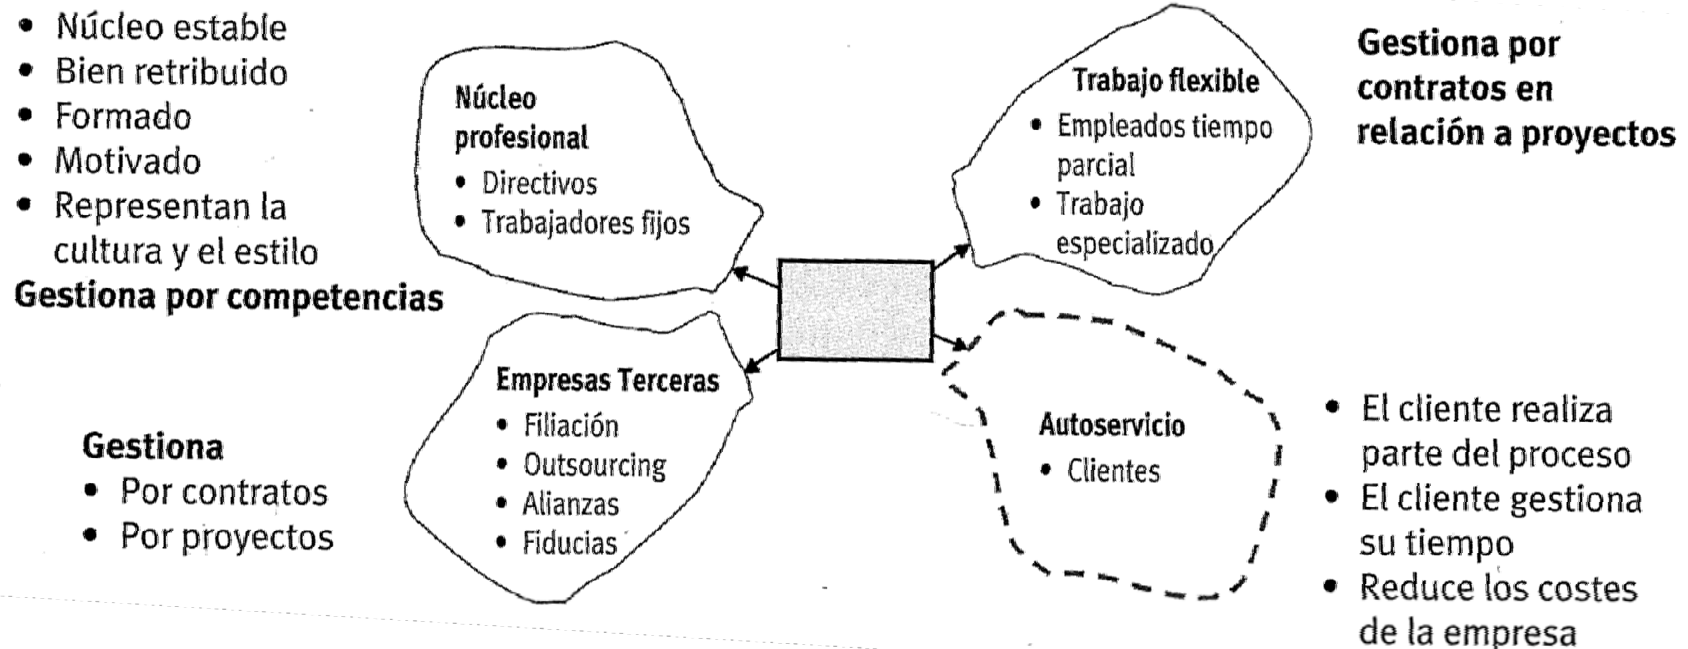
• Núcleo estable
• Bien retribuido
• Formado
• Motivado
• Representan la cultura y el estilo
Gestiona por competencias

Núcleo profesional
• Directivos
• Trabajadores fijos

Trabajo flexible
• Empleados tiempo parcial
• Trabajo especializado

Gestiona por contratos en relación a proyectos

Empresas Terceras
• Filiación
• Outsourcing
• Alianzas
• Fiducias

Gestiona
• Por contratos
• Por proyectos

Autoservicio
• Clientes

• El cliente realiza parte del proceso
• El cliente gestiona su tiempo
• Reduce los costes de la empresa